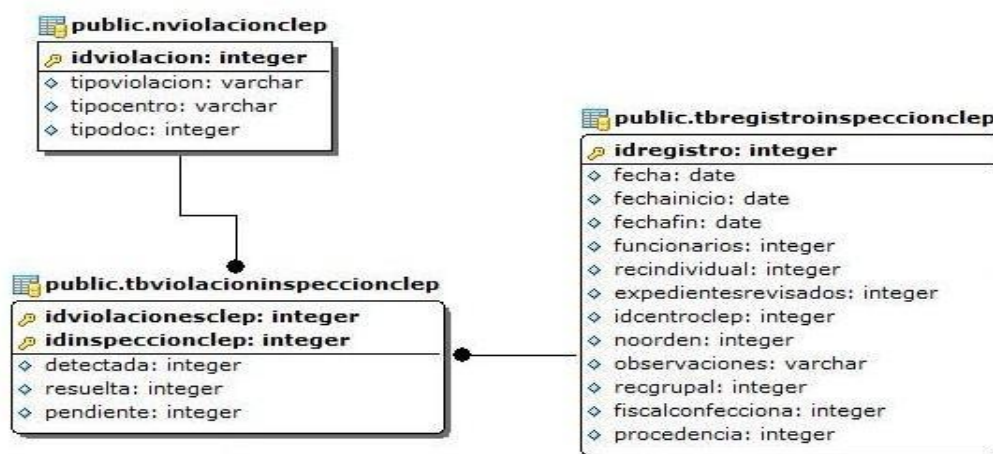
public.nviolacionclep

idviolacion: integer
tipoviolacion: varchar
tipocentro: varchar
tipodoc: integer

public.tbviolacioninspeccionclep

idviolacionesclep: integer
idinspeccionclep: integer
detectada: integer
resuelta: integer
pendiente: integer

public.tbregistroinspeccionclep

idregistro: integer
fecha: date
fechainicio: date
fechafin: date
funcionarios: integer
recindividual: integer
expedientesrevisados: integer
idcentroclep: integer
noorden: integer
observaciones: varchar
recgrupal: integer
fiscalconfecciona: integer
procedencia: integer